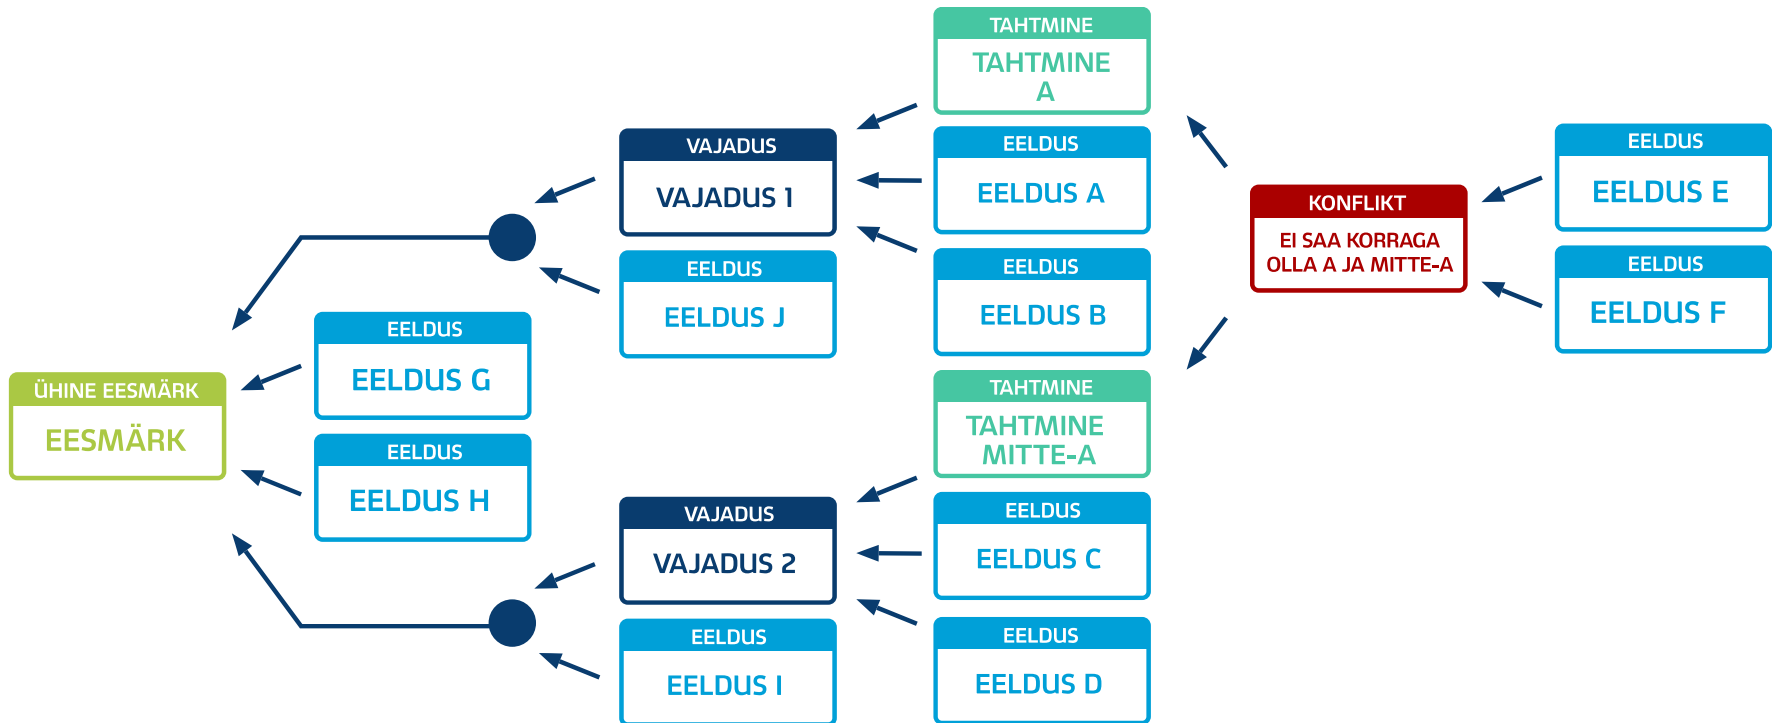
ÜHINE EESMÄRK
EESMÄRK

EELDUS
EELDUS G

EELDUS
EELDUS H

VAJADUS
VAJADUS 1

EELDUS
EELDUS J

VAJADUS
VAJADUS 2

EELDUS
EELDUS I

TAHTMINE
TAHTMINE A

EELDUS
EELDUS A

EELDUS
EELDUS B

TAHTMINE
TAHTMINE MITTE-A

EELDUS
EELDUS C

EELDUS
EELDUS D

KONFLIKT
EI SAA KORRAGA OLLA A JA MITTE-A

EELDUS
EELDUS E

EELDUS
EELDUS F